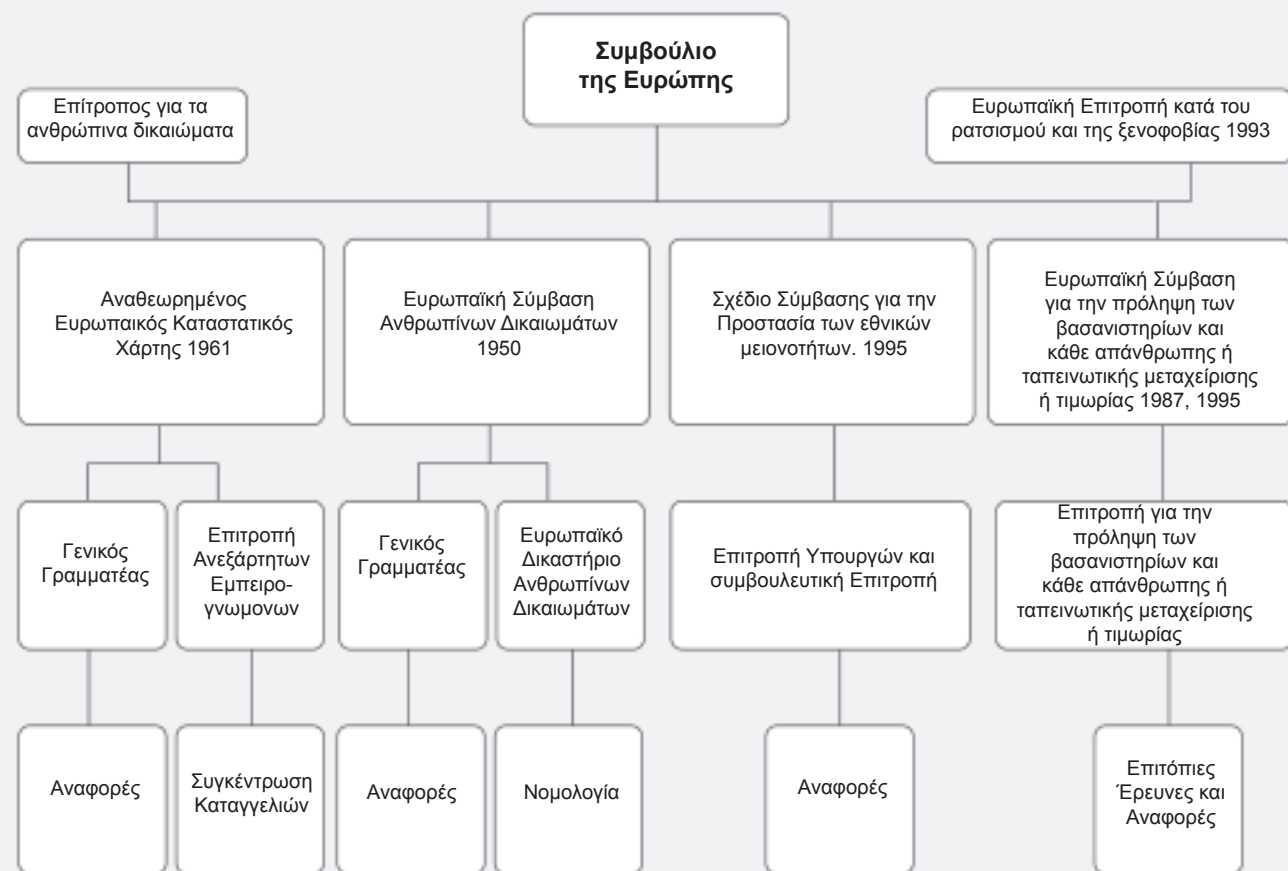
Συμβούλιο της Ευρώπης

Επίτροπος για τα ανθρώπινα δικαιώματα

Ευρωπαϊκή Επιτροπή κατά του ρατσισμού και της ξενοφοβίας 1993

Αναθεωρημένος Ευρωπαικός Καταστατικός Χάρτης 1961

Ευρωπαϊκή Σύμβαση Ανθρωπίνων Δικαιωμάτων 1950

Σχέδιο Σύμβασης για την Προστασία των εθνικών μειονοτήτων. 1995

Ευρωπαϊκή Σύμβαση για την πρόληψη των βασανιστηρίων και κάθε απάνθρωπης ή ταπεινωτικής μεταχείρισης ή τιμωρίας 1987, 1995

Γενικός Γραμματέας

Επιτροπή Ανεξάρτητων Εμπειρογνωμονων

Γενικός Γραμματέας

Ευρωπαϊκό Δικαστήριο Ανθρωπίνων Δικαιωμάτων

Επιτροπή Υπουργών και συμβουλευτική Επιτροπή

Επιτροπή για την πρόληψη των βασανιστηρίων και κάθε απάνθρωπης ή ταπεινωτικής μεταχείρισης ή τιμωρίας

Αναφορές

Συγκέντρωση Καταγγελιών

Αναφορές

Νομολογία

Αναφορές

Επιτόπιες Έρευνες και Αναφορές